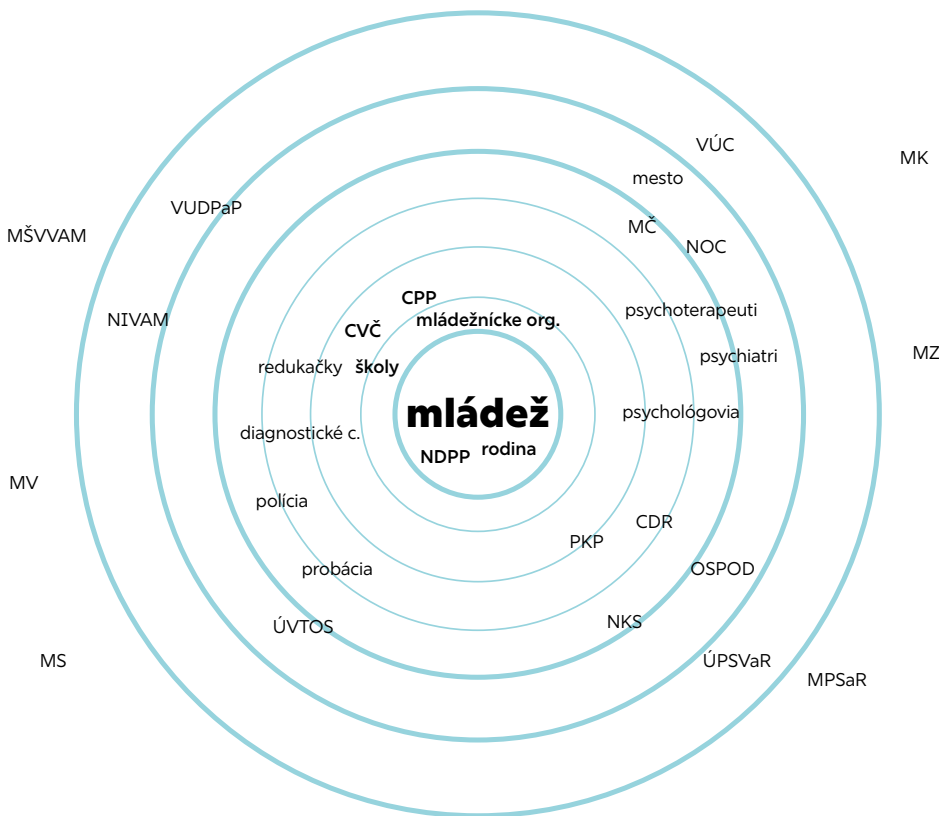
VÚC

MK

mesto

VUDPaP

MŠVVAM

MČ

NOC

NIVAM

CPP

mládežnícke org.

psychoterapeuti

CVČ

psychiatri

MZ

redukačky

školy

mládež

psychológovia

diagnostické c.

NDPP

rodina

MV

polícia

CDR

PKP

OSPOD

probácia

NKS

ÚVTOS

MS

ÚPSVaR

MPSaR